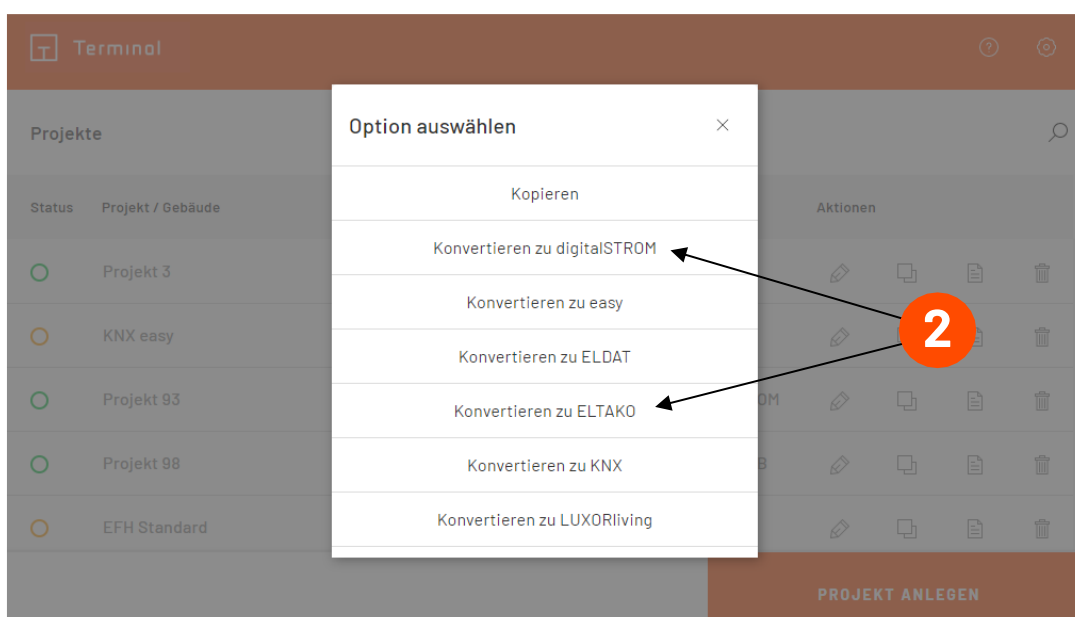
Terminal

Projekte

Status Projekt / Gebäude Aktionen

Projekt 3

KNX easy

Projekt 93 OM

Projekt 98 B

EFH Standard

PROJEKT ANLEGEN

Option auswählen

×

Kopieren

Konvertieren zu digitalSTROM

Konvertieren zu easy

Konvertieren zu ELDAT

Konvertieren zu ELTAKO

Konvertieren zu KNX

Konvertieren zu LUXORliving

2